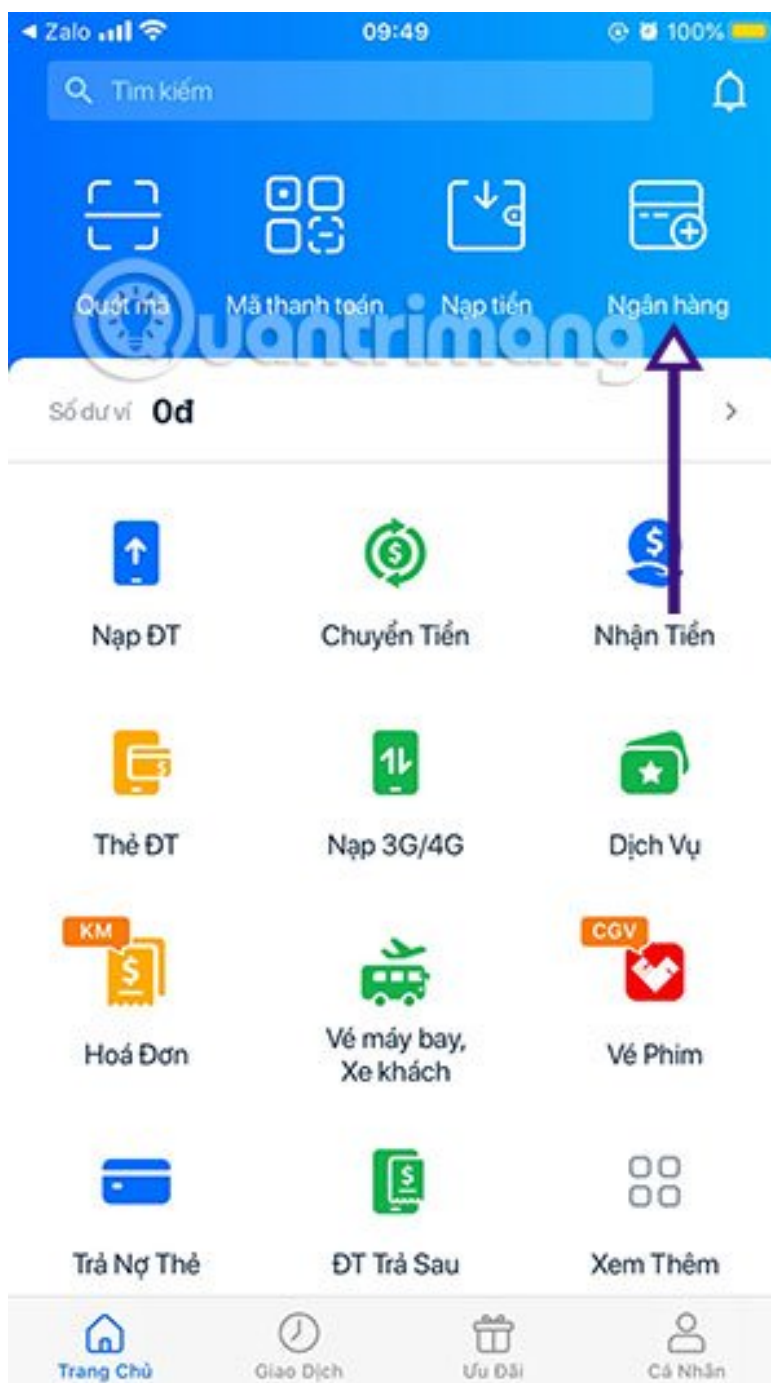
◂ Zalo 09:49 100%

Tìm kiếm

Quét mã
Mã thanh toán
Nạp tiền
Ngân hàng

Quantrimang

Số dư ví 0đ

Nạp ĐT
Chuyển Tiền
Nhận Tiền

Thẻ ĐT
Nạp 3G/4G
Dịch Vụ

KM
Hoá Đơn
Vé máy bay, Xe khách
CGV
Vé Phim

Trả Nợ Thẻ
ĐT Trả Sau
Xem Thêm

Trang Chủ
Giao Dịch
Ưu Đãi
Cá Nhân